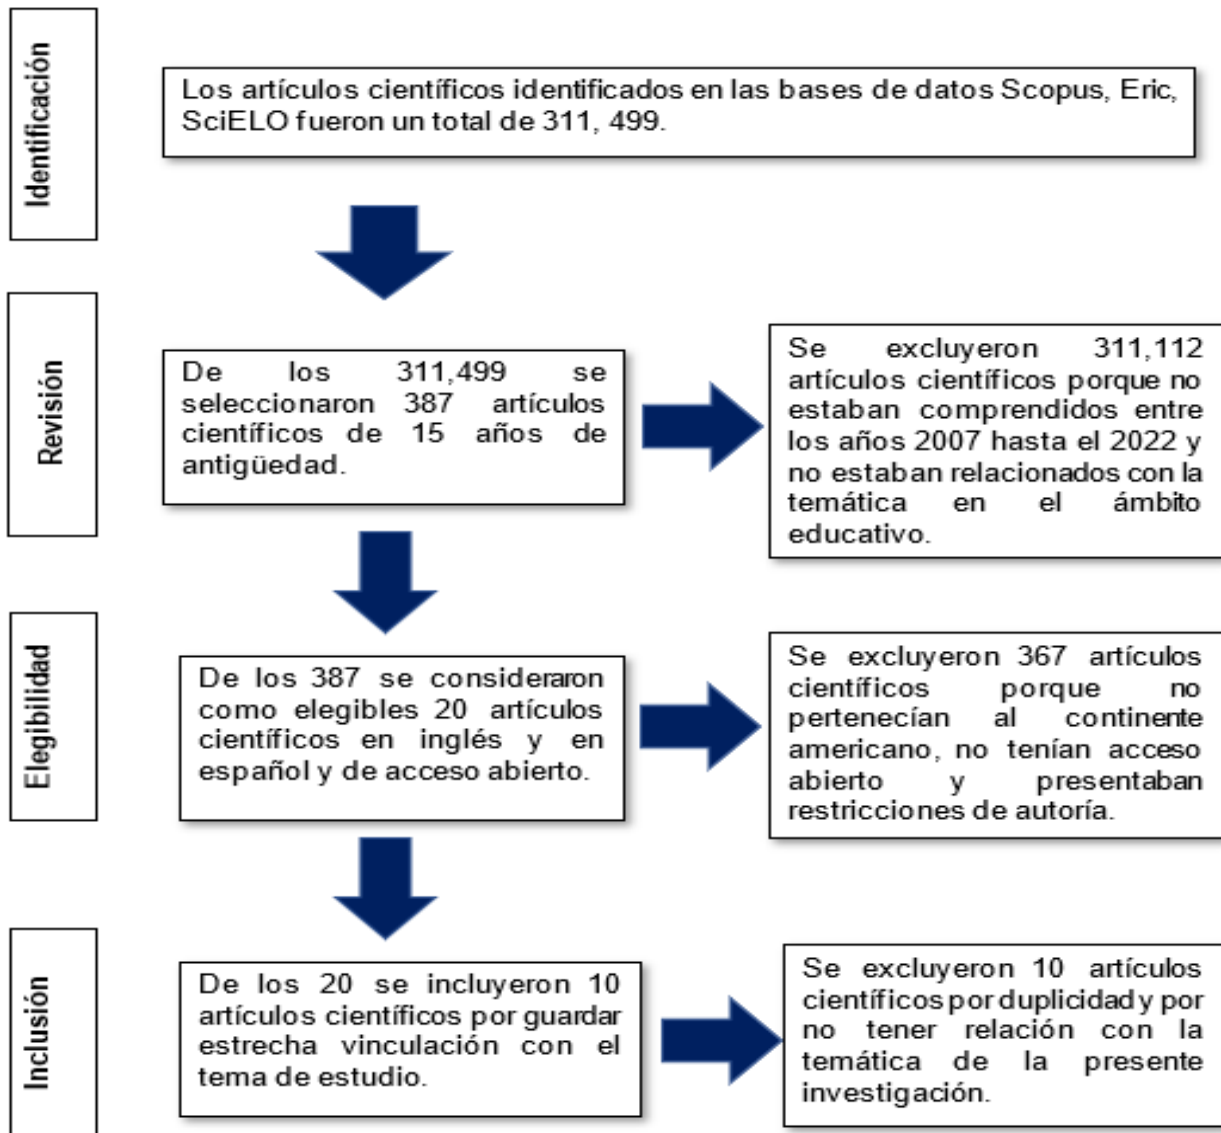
Identificación

Los artículos científicos identificados en las bases de datos Scopus, Eric, SciELO fueron un total de 311, 499.

Revisión

De los 311,499 se seleccionaron 387 artículos científicos de 15 años de antigüedad.

Se excluyeron 311,112 artículos científicos porque no estaban comprendidos entre los años 2007 hasta el 2022 y no estaban relacionados con la temática en el ámbito educativo.

Elegibilidad

De los 387 se consideraron como elegibles 20 artículos científicos en inglés y en español y de acceso abierto.

Se excluyeron 367 artículos científicos porque no pertenecían al continente americano, no tenían acceso abierto y presentaban restricciones de autoría.

Inclusión

De los 20 se incluyeron 10 artículos científicos por guardar estrecha vinculación con el tema de estudio.

Se excluyeron 10 artículos científicos por duplicidad y por no tener relación con la temática de la presente investigación.